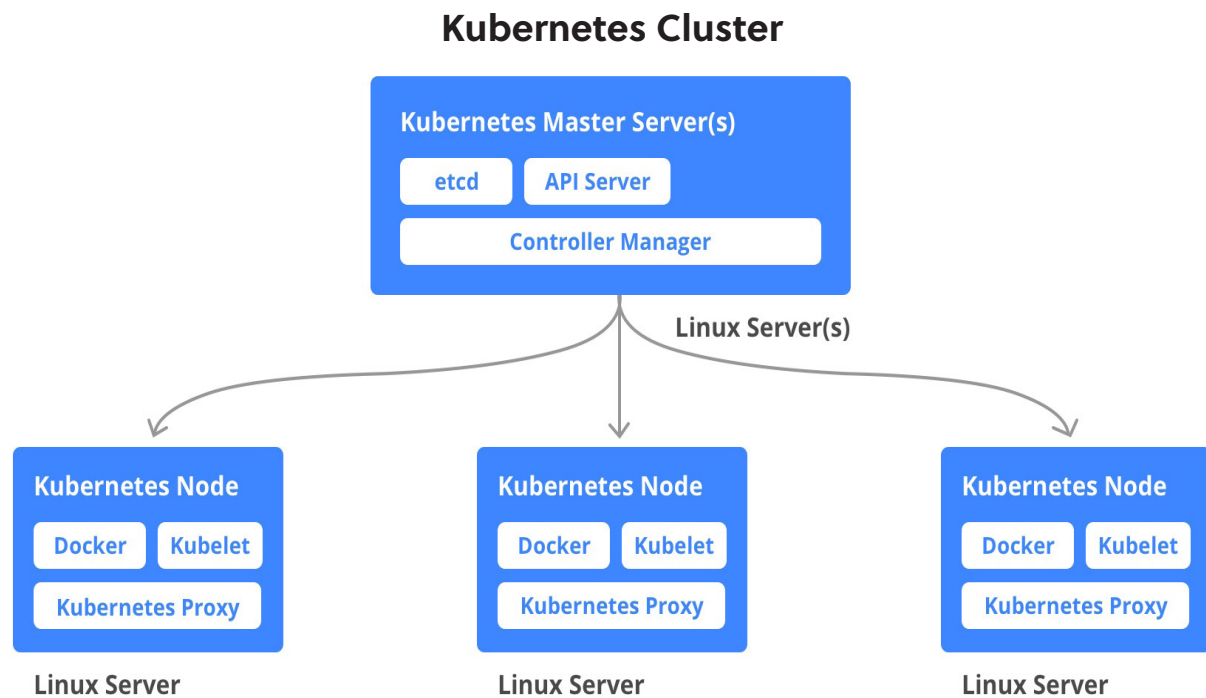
Kubernetes Cluster

Kubernetes Master Server(s)

etcd

API Server

Controller Manager

Linux Server(s)

Kubernetes Node

Docker

Kubelet

Kubernetes Proxy

Linux Server

Kubernetes Node

Docker

Kubelet

Kubernetes Proxy

Linux Server

Kubernetes Node

Docker

Kubelet

Kubernetes Proxy

Linux Server